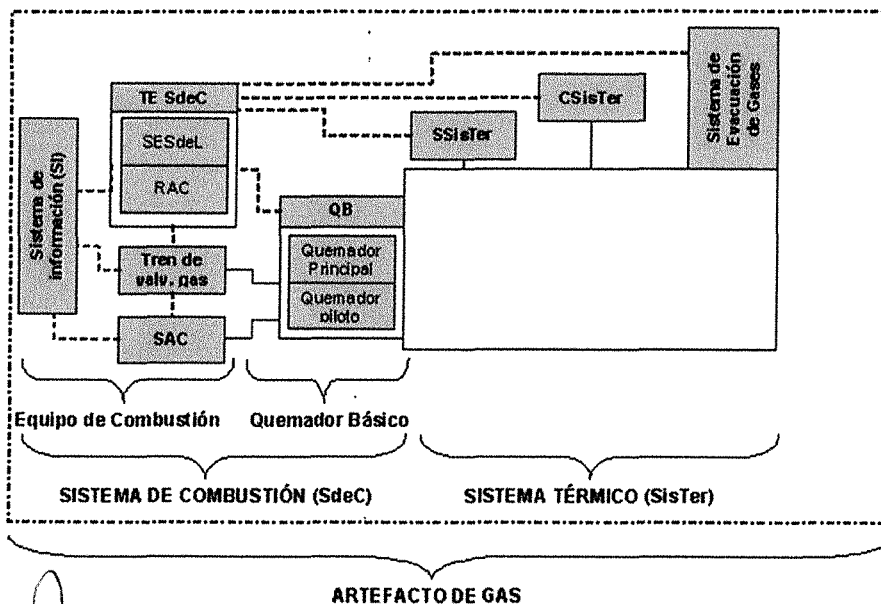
TE SdeC

SESdeL

RAC

Sistema de Información (SI)

Tren de valv. gas

SAC

QB

Quemador Principal

Quemador piloto

CSisTer

SSisTer

Sistema de Evacuación de Gases

Equipo de Combustión

Quemador Básico

SISTEMA DE COMBUSTIÓN (SdeC)

SISTEMA TÉRMICO (SisTer)

ARTEFACTO DE GAS